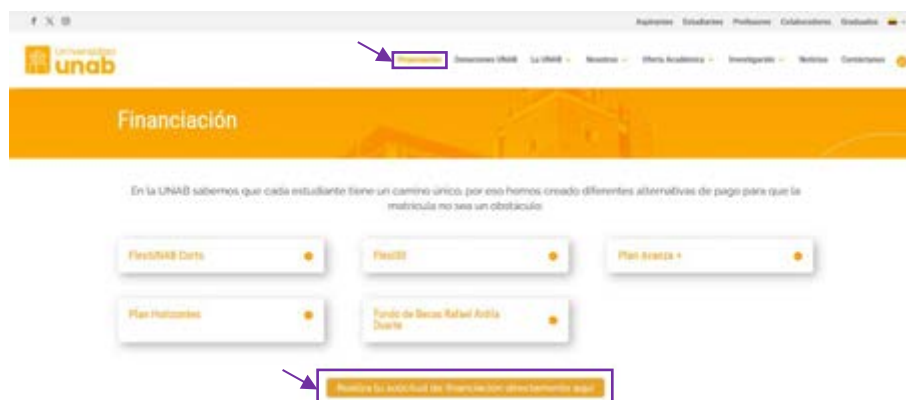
Aspirantes Estudiantes Profesores Colaboradores Graduados

Universidad unab

Financiación Donaciones UNAB La UNAB Nosotros Oferta Académica Investigación Noticias Contáctenos

Financiación

En la UNAB sabemos que cada estudiante tiene un camino único, por eso hemos creado diferentes alternativas de pago para que la matrícula no sea un obstáculo.

FlexiUNAB Corto

FlexiB

Plan Avanza +

Plan Horizontes

Fondo de Becas Rafael Ardila Duarte

Realiza tu solicitud de financiación directamente aquí